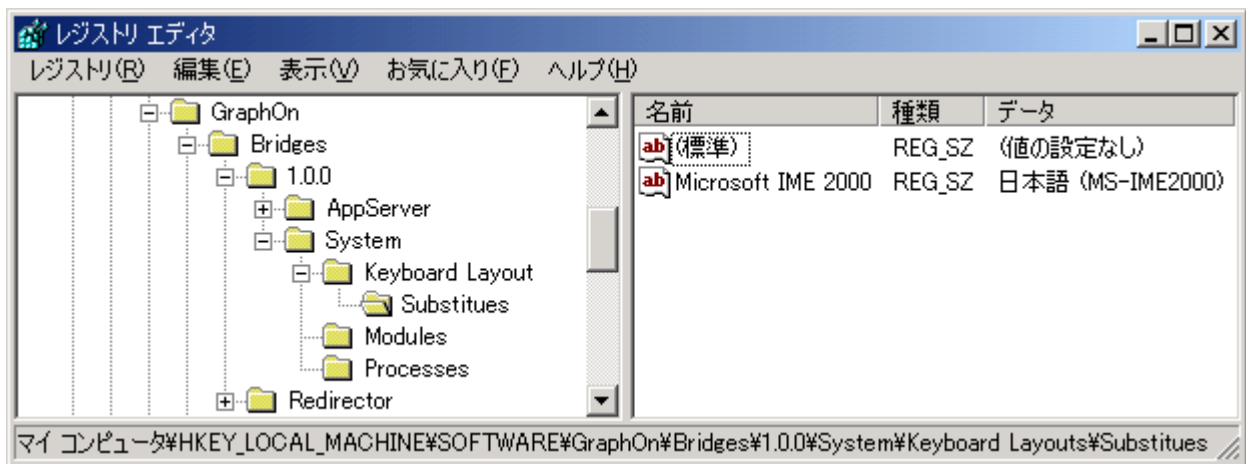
レジストリ エディタ

レジストリ(R) 編集(E) 表示(V) お気に入り(F) ヘルプ(H)

GraphOn
Bridges
1.0.0
AppServer
System
Keyboard Layout
Substitues
Modules
Processes
Redirector

| 名前 | 種類 | データ |
|---|---|---|
| (標準) | REG_SZ | (値の設定なし) |
| Microsoft IME 2000 | REG_SZ | 日本語 (MS-IME2000) |

マイ コンピュータ¥HKEY_LOCAL_MACHINE¥SOFTWARE¥GraphOn¥Bridges¥1.0.0¥System¥Keyboard Layouts¥Substitues